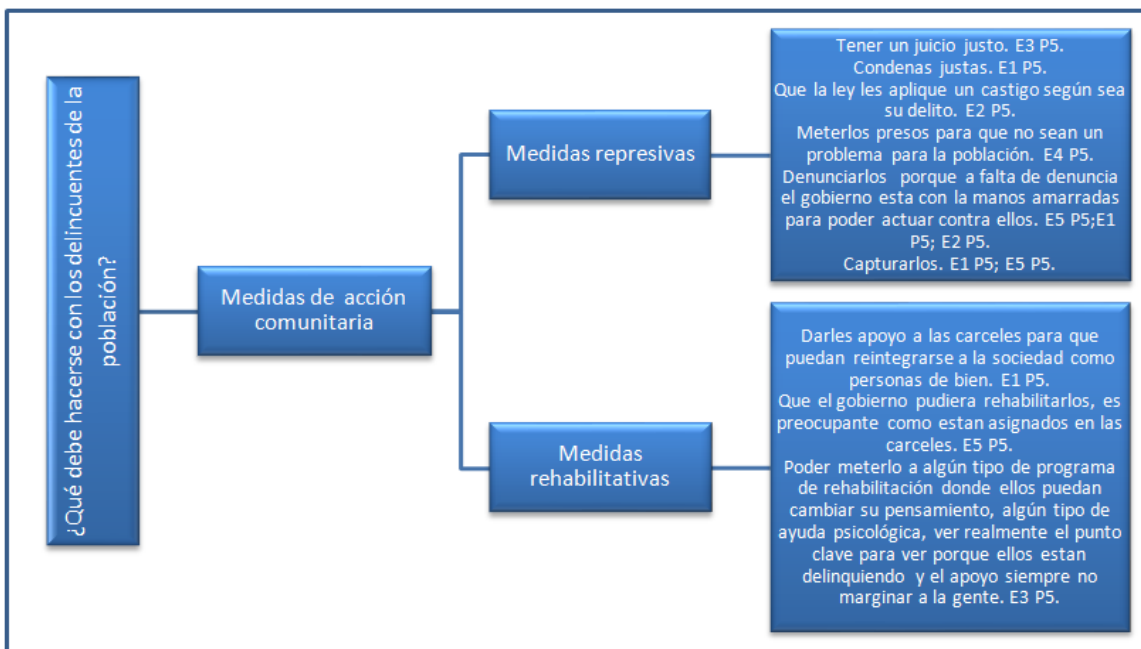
¿Qué debe hacerse con los delincuentes de la población?

Medidas de acción comunitaria

Medidas represivas

Tener un juicio justo. E3 P5.
Condenas justas. E1 P5.
Que la ley les aplique un castigo según sea su delito. E2 P5.
Meterlos presos para que no sean un problema para la población. E4 P5.
Denunciarlos porque a falta de denuncia el gobierno esta con la manos amarradas para poder actuar contra ellos. E5 P5;E1 P5; E2 P5.
Capturarlos. E1 P5; E5 P5.

Medidas rehabilitativas

Darles apoyo a las carceles para que puedan reintegrarse a la sociedad como personas de bien. E1 P5.
Que el gobierno pudiera rehabilitarlos, es preocupante como estan asignados en las carceles. E5 P5.
Poder meterlo a algún tipo de programa de rehabilitación donde ellos puedan cambiar su pensamiento, algún tipo de ayuda psicológica, ver realmente el punto clave para ver porque ellos estan delinquiendo y el apoyo siempre no marginar a la gente. E3 P5.